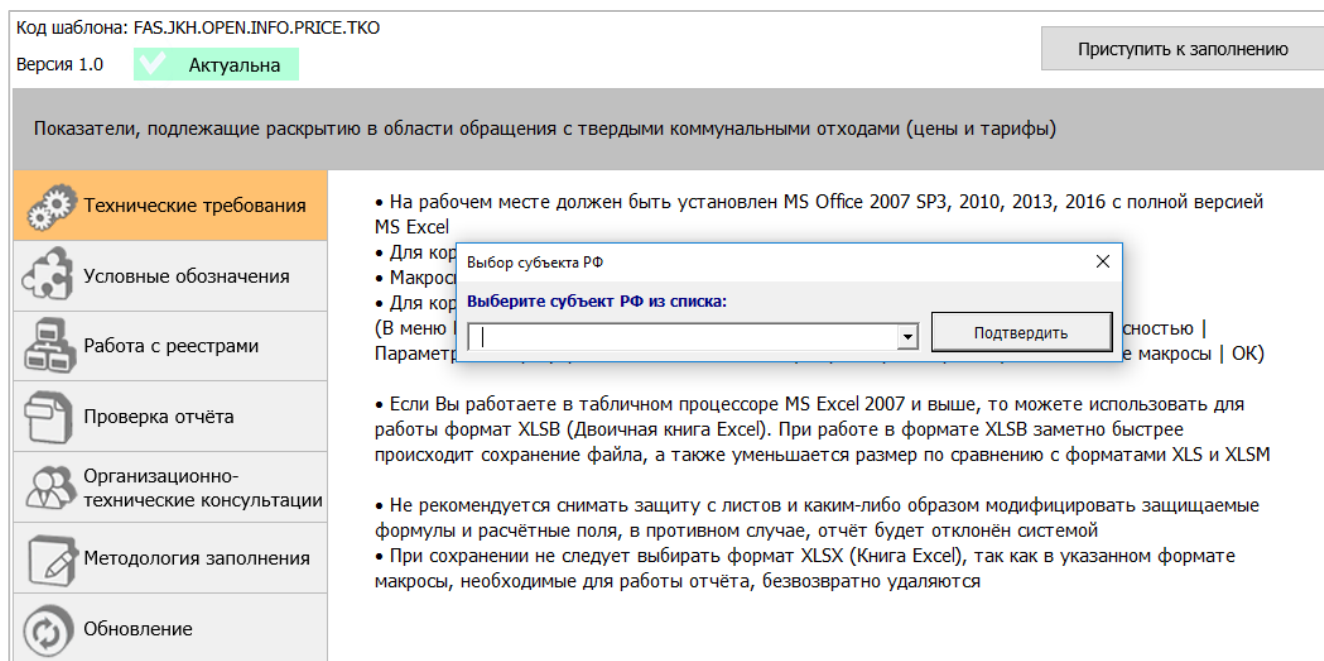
Код шаблона: FAS.JKH.OPEN.INFO.PRICE.TKO

Версия 1.0 Актуальна

Приступить к заполнению

Показатели, подлежащие раскрытию в области обращения с твердыми коммунальными отходами (цены и тарифы)

Технические требования

Условные обозначения

Работа с реестрами

Проверка отчёта

Организационно-технические консультации

Методология заполнения

Обновление

• На рабочем месте должен быть установлен MS Office 2007 SP3, 2010, 2013, 2016 с полной версией MS Excel

• Для кор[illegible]

• Макрос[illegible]

• Для кор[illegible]

(В меню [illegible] сностью | Параметр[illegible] е макросы | OK)

Выбор субъекта РФ

Выберите субъект РФ из списка:

Подтвердить

• Если Вы работаете в табличном процессоре MS Excel 2007 и выше, то можете использовать для работы формат XLSB (Двоичная книга Excel). При работе в формате XLSB заметно быстрее происходит сохранение файла, а также уменьшается размер по сравнению с форматами XLS и XLSM

• Не рекомендуется снимать защиту с листов и каким-либо образом модифицировать защищаемые формулы и расчётные поля, в противном случае, отчёт будет отклонён системой

• При сохранении не следует выбирать формат XLSX (Книга Excel), так как в указанном формате макросы, необходимые для работы отчёта, безвозвратно удаляются